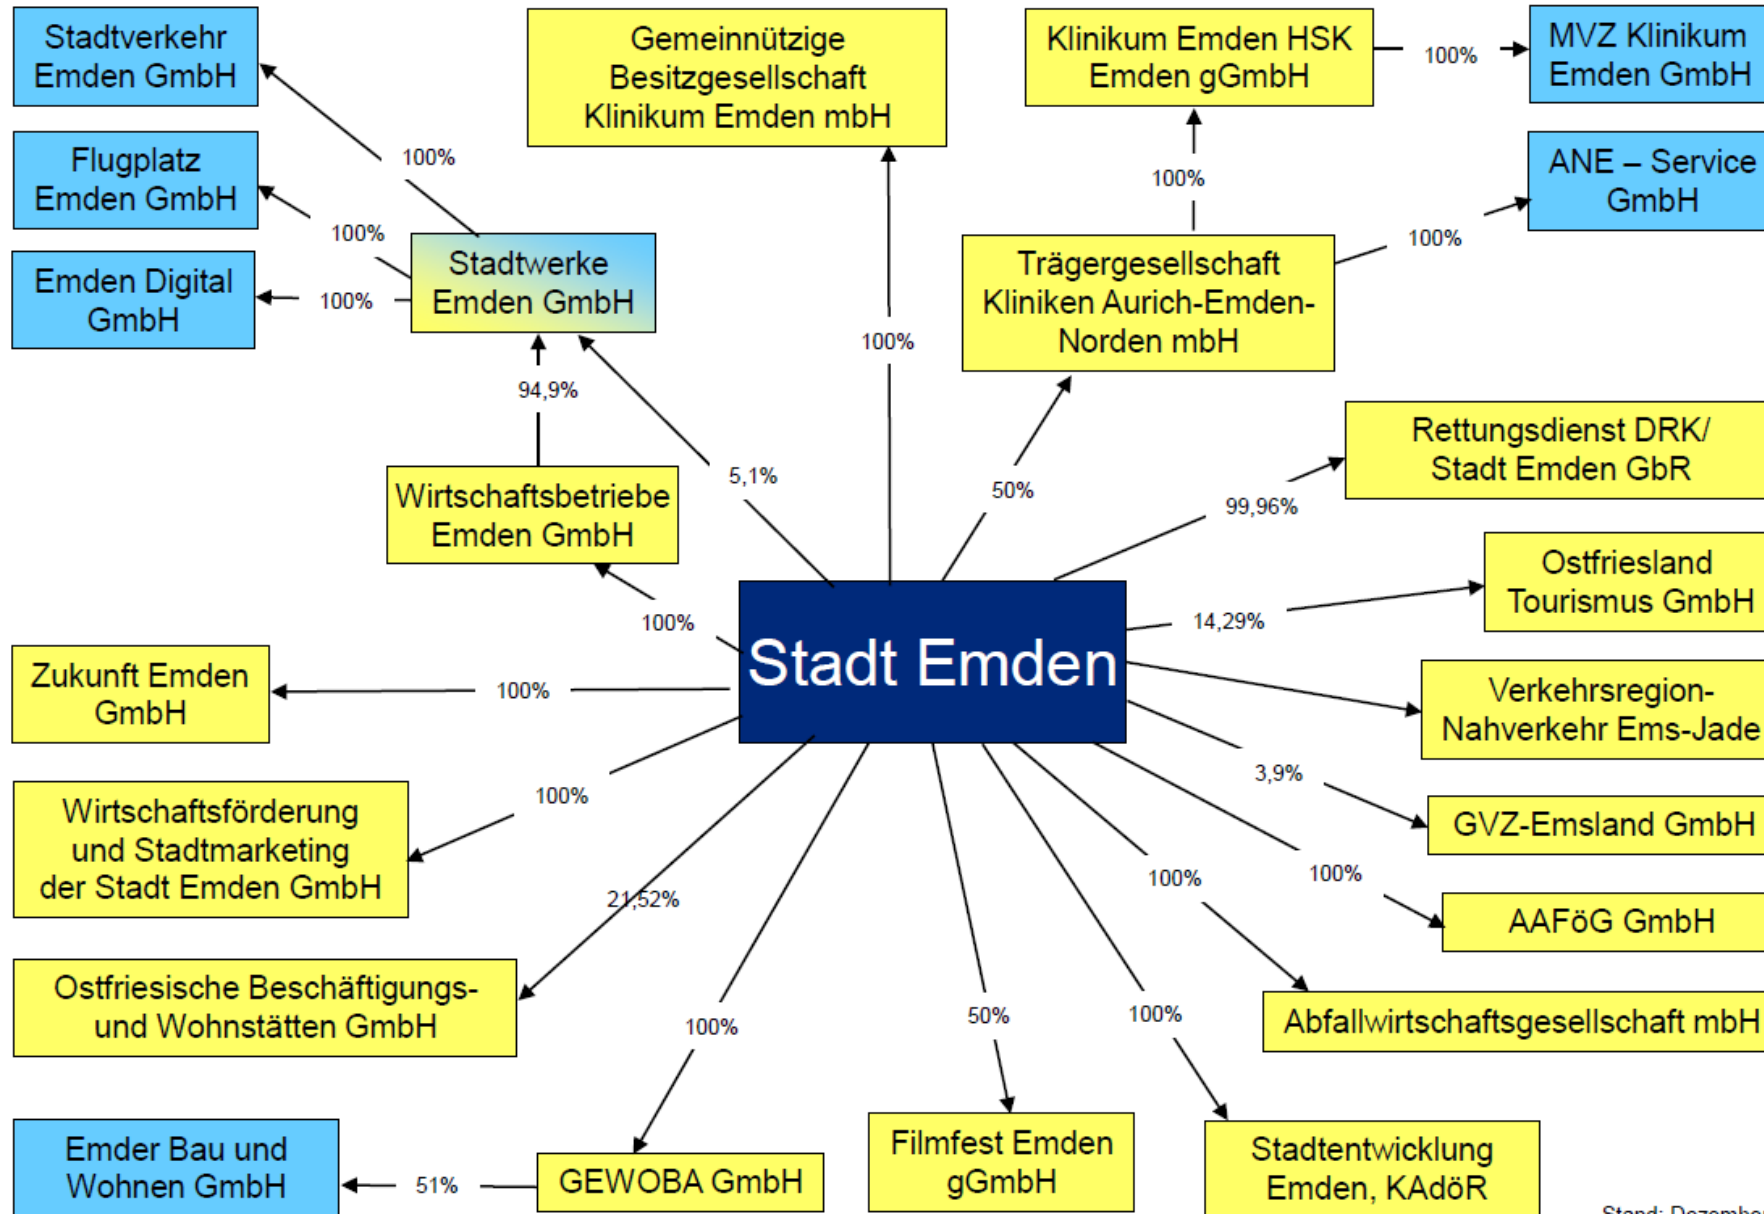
Stadtverkehr Emden GmbH

Gemeinnützige Besitzgesellschaft Klinikum Emden mbH

Klinikum Emden HSK Emden gGmbH

100%

MVZ Klinikum Emden GmbH

Flugplatz Emden GmbH

100%

100%

ANE – Service GmbH

100%

Emden Digital GmbH

100%

Stadtwerke Emden GmbH

Trägergesellschaft Kliniken Aurich-Emden-Norden mbH

100%

100%

94,9%

Rettungsdienst DRK/ Stadt Emden GbR

5,1%

50%

Wirtschaftsbetriebe Emden GmbH

99,96%

Ostfriesland Tourismus GmbH

100%

14,29%

Stadt Emden

Zukunft Emden GmbH

100%

Verkehrsregion-Nahverkehr Ems-Jade

3,9%

100%

GVZ-Emsland GmbH

Wirtschaftsförderung und Stadtmarketing der Stadt Emden GmbH

100%

100%

AAFöG GmbH

21,52%

Ostfriesische Beschäftigungs- und Wohnstätten GmbH

Abfallwirtschaftsgesellschaft mbH

100%

50%

100%

Emder Bau und Wohnen GmbH

51%

GEWOBA GmbH

Filmfest Emden gGmbH

Stadtentwicklung Emden, KAdöR

Stand: Dezember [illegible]